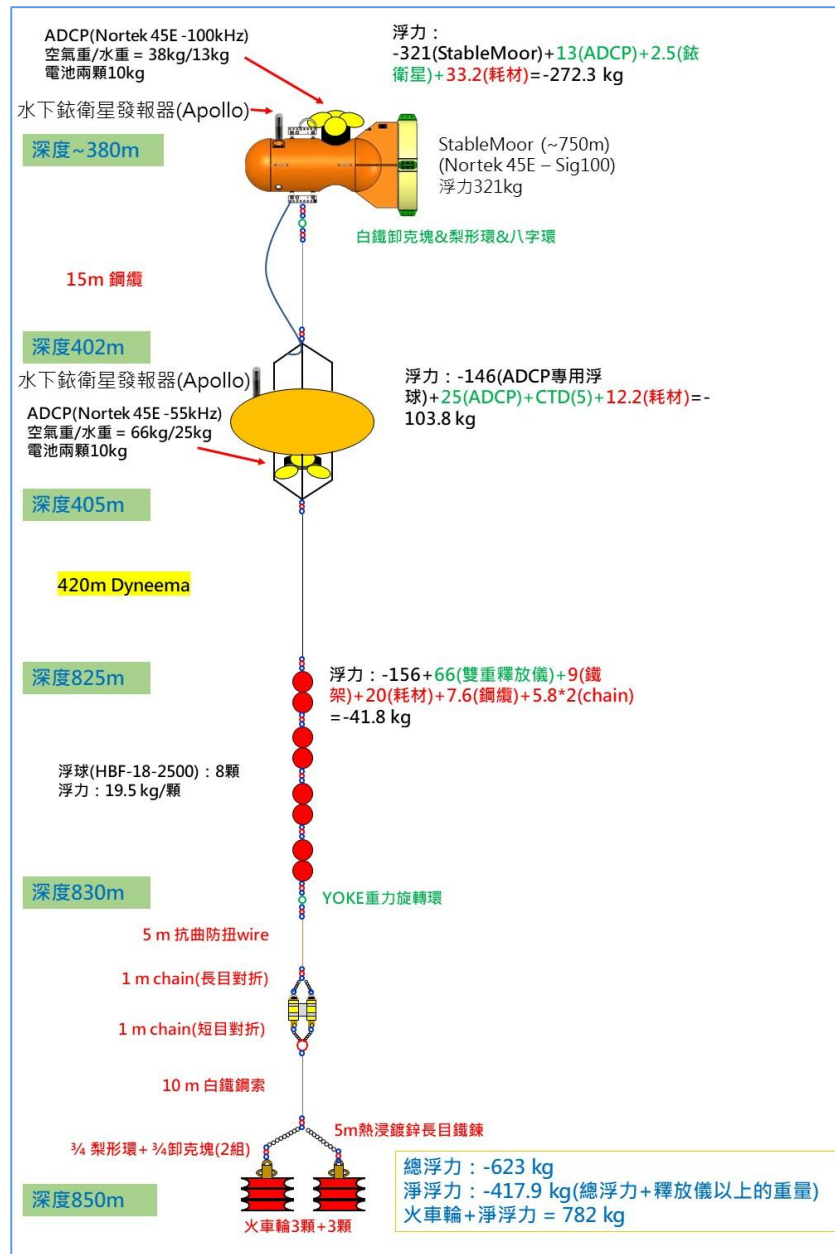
ADCP(Nortek 45E -100kHz)
空氣重/水重 = 38kg/13kg
電池兩顆10kg

浮力：
-321(StableMoor)+13(ADCP)+2.5(銥衛星)+33.2(耗材)=-272.3 kg

水下銥衛星發報器(Apollo)

深度~380m

StableMoor (~750m)
(Nortek 45E – Sig100)
浮力321kg

白鐵卸克塊&梨形環&八字環

15m 鋼纜

深度402m

水下銥衛星發報器(Apollo)

浮力：-146(ADCP專用浮球)+25(ADCP)+CTD(5)+12.2(耗材)=-103.8 kg

ADCP(Nortek 45E -55kHz)
空氣重/水重 = 66kg/25kg
電池兩顆10kg

深度405m

420m Dyneema

深度825m

浮力：-156+66(雙重釋放儀)+9(鐵架)+20(耗材)+7.6(鋼纜)+5.8*2(chain)
=-41.8 kg

浮球(HBF-18-2500)：8顆
浮力：19.5 kg/顆

深度830m

YOKE重力旋轉環

5 m 抗曲防扭wire

1 m chain(長目對折)

1 m chain(短目對折)

10 m 白鐵鋼索

5m熱浸鍍鋅長目鐵鍊

¾ 梨形環 + ¾卸克塊(2組)

深度850m

火車輪3顆+3顆

總浮力：-623 kg
淨浮力：-417.9 kg(總浮力+釋放儀以上的重量)
火車輪+淨浮力 = 782 kg